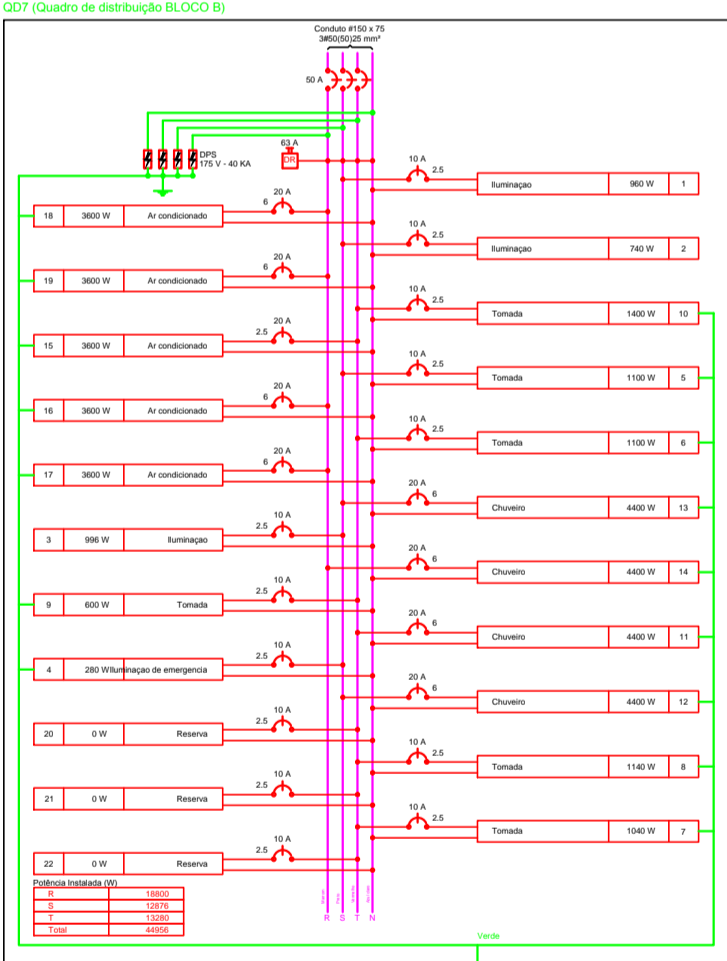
QD7 (Quadro de distribuição BLOCO B)

Conduto #150 x 75
3#50(50)25 mm²

50 A

63 A
DR

DPS
175 V - 40 KA

10 A
2.5
Iluminaçao | 960 W | 1

| 18 | 3600 W | Ar condicionado |
20 A
6

10 A
2.5
Iluminaçao | 740 W | 2

| 19 | 3600 W | Ar condicionado |
20 A
6

10 A
2.5
Tomada | 1400 W | 10

| 15 | 3600 W | Ar condicionado |
20 A
2.5

10 A
2.5
Tomada | 1100 W | 5

| 16 | 3600 W | Ar condicionado |
20 A
6

10 A
2.5
Tomada | 1100 W | 6

| 17 | 3600 W | Ar condicionado |
20 A
6

20 A
6
Chuveiro | 4400 W | 13

| 3 | 996 W | Iluminaçao |
10 A
2.5

20 A
6
Chuveiro | 4400 W | 14

| 9 | 600 W | Tomada |
10 A
2.5

20 A
6
Chuveiro | 4400 W | 11

| 4 | 280 W | Iluminaçao de emergencia |
10 A
2.5

20 A
6
Chuveiro | 4400 W | 12

| 20 | 0 W | Reserva |
10 A
2.5

10 A
2.5
Tomada | 1140 W | 8

| 21 | 0 W | Reserva |
10 A
2.5

10 A
2.5
Tomada | 1040 W | 7

| 22 | 0 W | Reserva |
10 A
2.5

Potência Instalada (W)

| | |
|---|---|
| R | 18800 |
| S | 12876 |
| T | 13280 |
| Total | 44956 |

R S T N

Verde